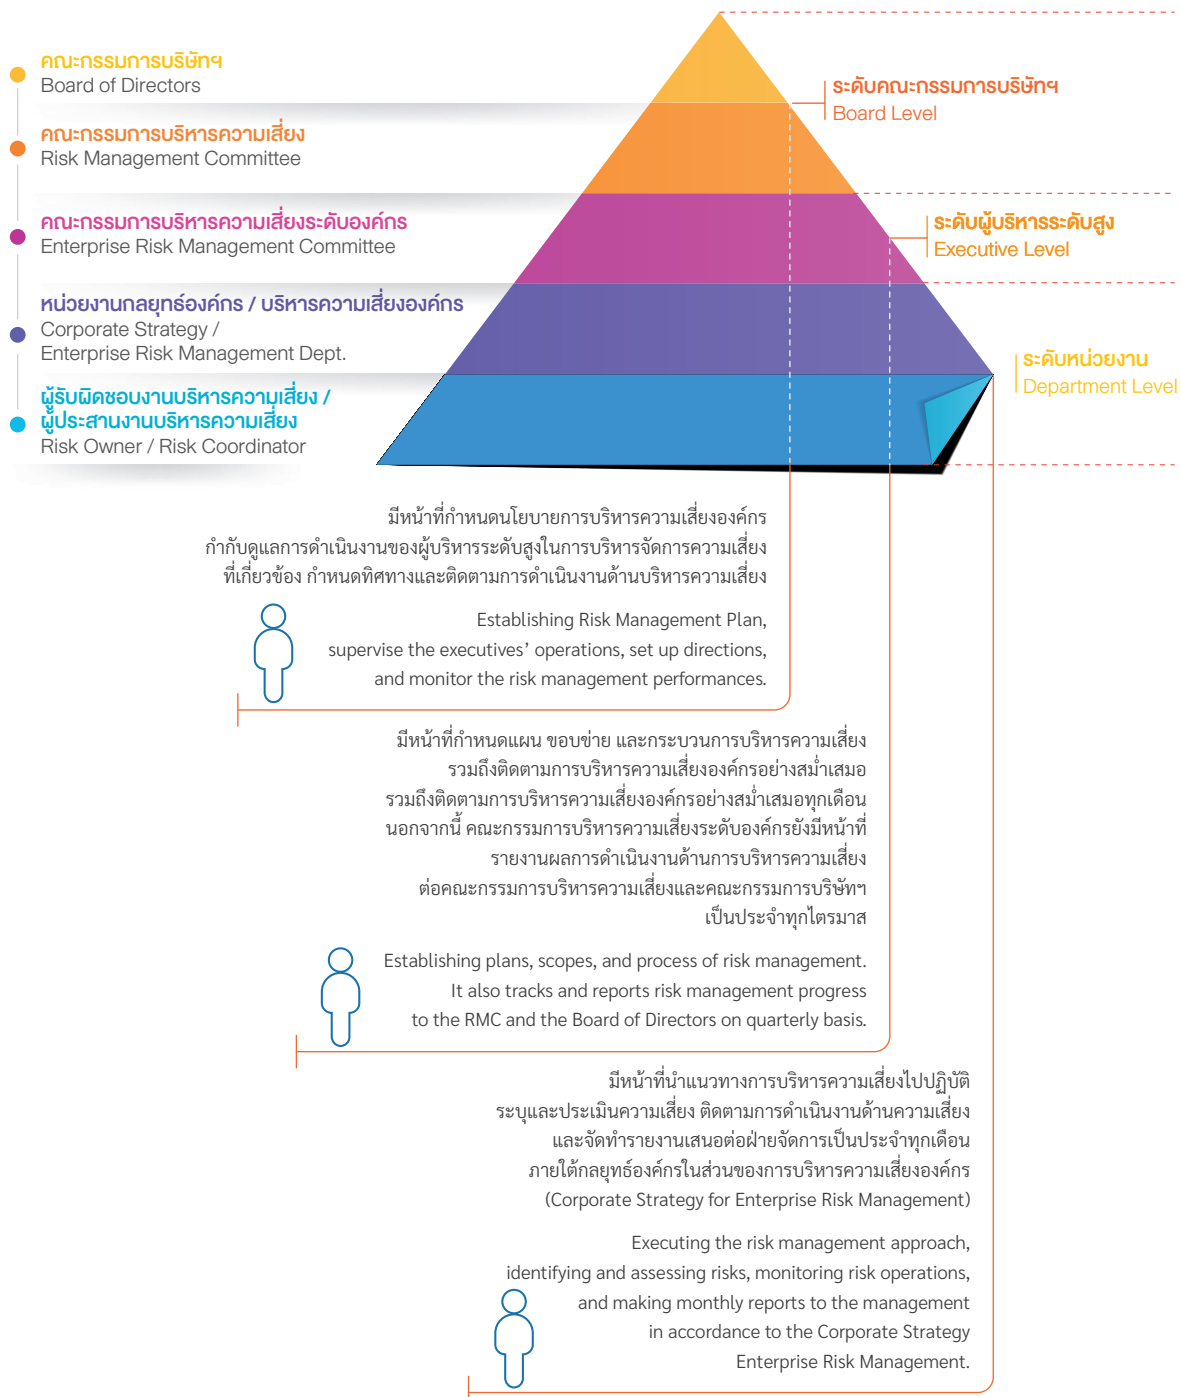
คณะกรรมการบริษัทฯ
Board of Directors

คณะกรรมการบริหารความเสี่ยง
Risk Management Committee

คณะกรรมการบริหารความเสี่ยงระดับองค์กร
Enterprise Risk Management Committee

หน่วยงานกลยุทธ์องค์กร / บริหารความเสี่ยงองค์กร
Corporate Strategy / Enterprise Risk Management Dept.

ผู้รับผิดชอบงานบริหารความเสี่ยง / ผู้ประสานงานบริหารความเสี่ยง
Risk Owner / Risk Coordinator

ระดับคณะกรรมการบริษัทฯ
Board Level

ระดับผู้บริหารระดับสูง
Executive Level

ระดับหน่วยงาน
Department Level

มีหน้าที่กำหนดนโยบายการบริหารความเสี่ยงองค์กร กำกับดูแลการดำเนินงานของผู้บริหารระดับสูงในการบริหารจัดการความเสี่ยงที่เกี่ยวข้อง กำหนดทิศทางและติดตามการดำเนินงานด้านบริหารความเสี่ยง

Establishing Risk Management Plan, supervise the executives' operations, set up directions, and monitor the risk management performances.

มีหน้าที่กำหนดแผน ขอบข่าย และกระบวนการบริหารความเสี่ยง รวมถึงติดตามการบริหารความเสี่ยงองค์กรอย่างสม่ำเสมอ รวมถึงติดตามการบริหารความเสี่ยงองค์กรอย่างสม่ำเสมอทุกเดือน นอกจากนี้ คณะกรรมการบริหารความเสี่ยงระดับองค์กรยังมีหน้าที่รายงานผลการดำเนินงานด้านการบริหารความเสี่ยงต่อคณะกรรมการบริหารความเสี่ยงและคณะกรรมการบริษัทฯ เป็นประจำทุกไตรมาส

Establishing plans, scopes, and process of risk management. It also tracks and reports risk management progress to the RMC and the Board of Directors on quarterly basis.

มีหน้าที่นำแนวทางการบริหารความเสี่ยงไปปฏิบัติ ระบุและประเมินความเสี่ยง ติดตามการดำเนินงานด้านความเสี่ยง และจัดทำรายงานเสนอต่อฝ่ายจัดการเป็นประจำทุกเดือน ภายใต้กลยุทธ์องค์กรในส่วนของการบริหารความเสี่ยงองค์กร (Corporate Strategy for Enterprise Risk Management)

Executing the risk management approach, identifying and assessing risks, monitoring risk operations, and making monthly reports to the management in accordance to the Corporate Strategy Enterprise Risk Management.